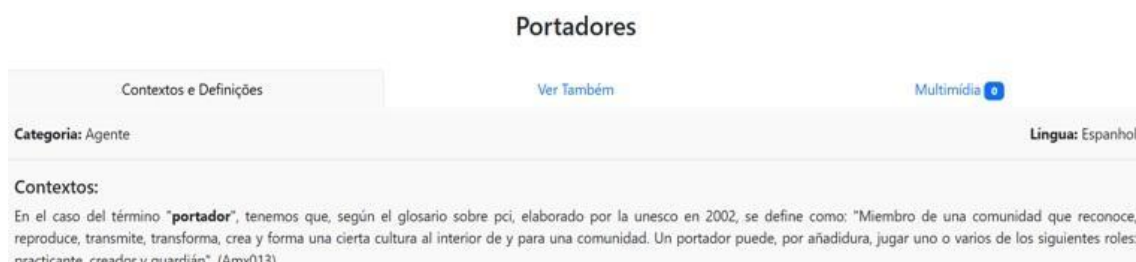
Portadores

Contextos e Definições

Ver Também

Multimídia 0

Categoria: Agente

Língua: Espanhol

Contextos:

En el caso del término "portador", tenemos que, según el glosario sobre pci, elaborado por la unesco en 2002, se define como: "Miembro de una comunidad que reconoce, reproduce, transmite, transforma, crea y forma una cierta cultura al interior de y para una comunidad. Un portador puede, por añadidura, jugar uno o varios de los siguientes roles: practicante, creador y guardián" (Amy013)